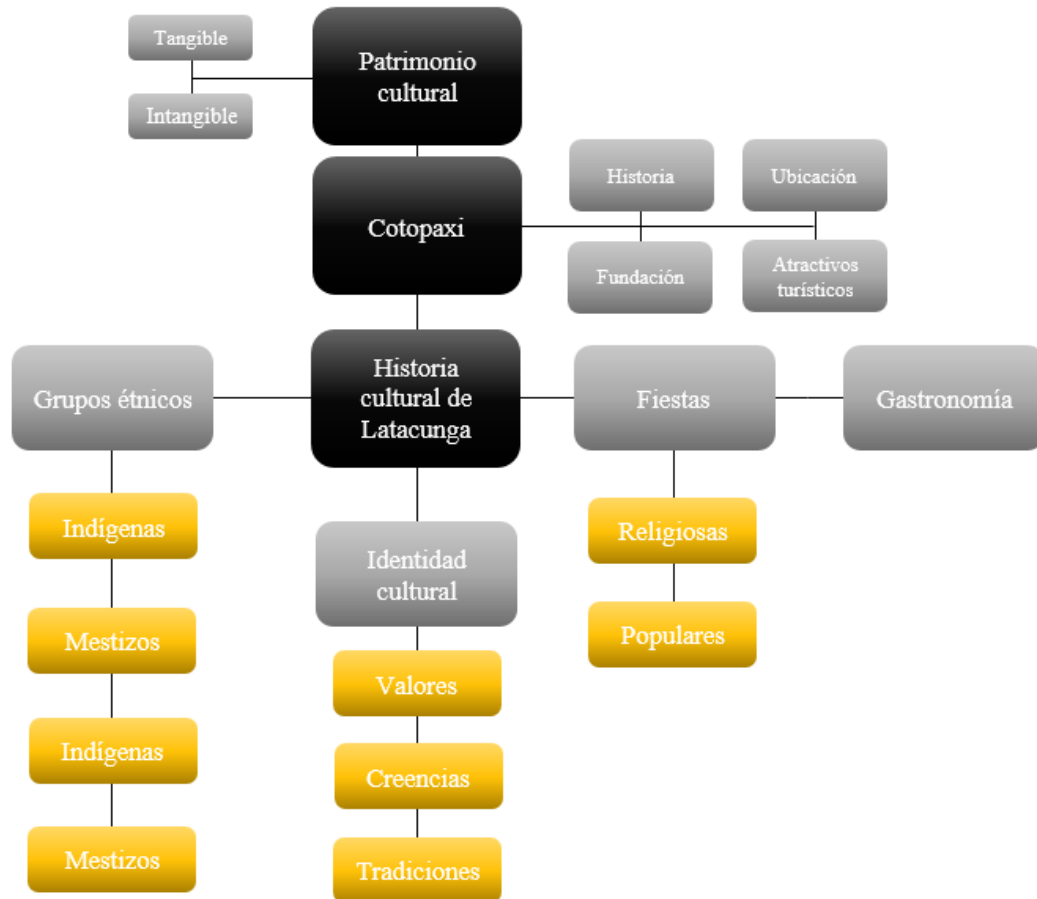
Tangible

Intangible

Patrimonio cultural

Cotopaxi

Historia

Ubicación

Fundación

Atractivos turísticos

Grupos étnicos

Historia cultural de Latacunga

Fiestas

Gastronomía

Indígenas

Mestizos

Indígenas

Mestizos

Identidad cultural

Valores

Creencias

Tradiciones

Religiosas

Populares